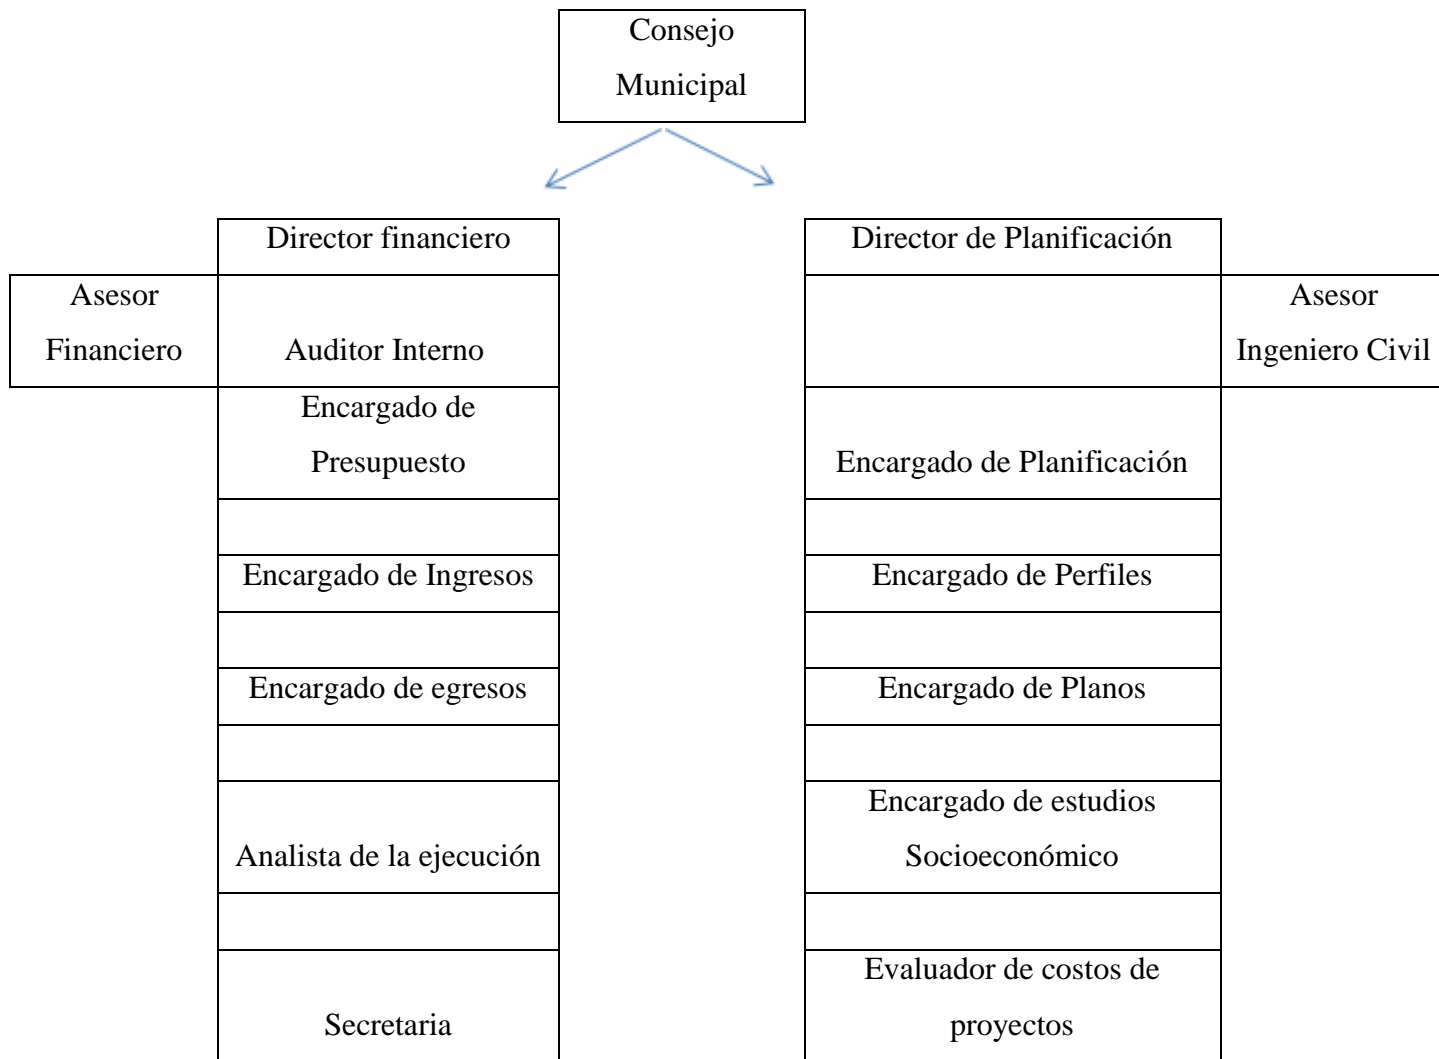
Consejo Municipal

Director financiero

Asesor Financiero

Auditor Interno

Encargado de Presupuesto

Encargado de Ingresos

Encargado de egresos

Analista de la ejecución

Secretaria

Director de Planificación

Asesor Ingeniero Civil

Encargado de Planificación

Encargado de Perfiles

Encargado de Planos

Encargado de estudios Socioeconómico

Evaluador de costos de proyectos